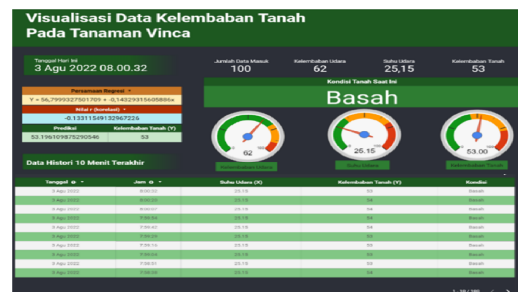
Visualisasi Data Kelembaban Tanah Pada Tanaman Vinca

Tanggal Hari Ini
3 Agu 2022 08.00.32

Jumlah Data Masuk
100

Kelembaban Udara
62

Suhu Udara
25,15

Kelembaban Tanah
53

Persamaan Regresi
Y = 56,7999327501709 + -0,14029315605866x

Nilai r (korelasi)
-0.1331154913967226

| Prediksi | Kelembaban Tanah (Y) |
|---|---|
| 53.19610987529046 | 53 |

Kondisi Tanah Saat Ini
Basah

62
25.15
53.00

Data Histori 10 Menit Terakhir

| Tanggal | Jam | Suhu Udara (X) | Kelembaban Tanah (Y) | Kondisi |
|---|---|---|---|---|
| 3 Agu 2022 | 8:00:32 | 25.15 | 53 | Basah |
| 3 Agu 2022 | 8:00:20 | 25.15 | 53 | Basah |
| 3 Agu 2022 | 8:00:07 | 25.15 | 53 | Basah |
| 3 Agu 2022 | 7:59:54 | 25.15 | 53 | Basah |
| 3 Agu 2022 | 7:59:42 | 25.15 | 53 | Basah |
| 3 Agu 2022 | 7:59:29 | 25.15 | 53 | Basah |
| 3 Agu 2022 | 7:59:16 | 25.15 | 53 | Basah |
| 3 Agu 2022 | 7:59:04 | 25.15 | 53 | Basah |
| 3 Agu 2022 | 7:58:51 | 25.15 | 53 | Basah |
| 3 Agu 2022 | 7:58:38 | 25.15 | 53 | Basah |

1 - 10 / 100